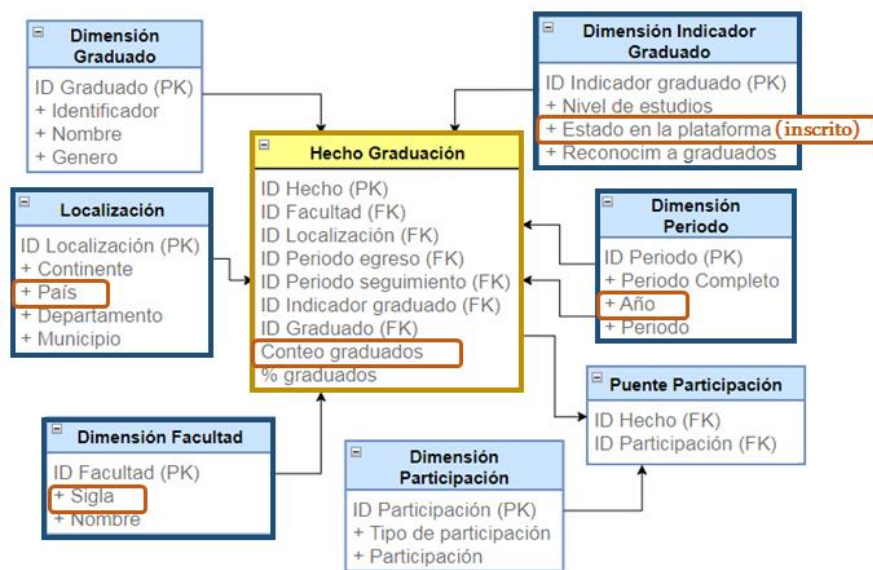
Dimensión Graduado
ID Graduado (PK)
+ Identificador
+ Nombre
+ Genero

Dimensión Indicador Graduado
ID Indicador graduado (PK)
+ Nivel de estudios
+ Estado en la plataforma (inscrito)
+ Reconocim a graduados

Hecho Graduación
ID Hecho (PK)
ID Facultad (FK)
ID Localización (FK)
ID Periodo egreso (FK)
ID Periodo seguimiento (FK)
ID Indicador graduado (FK)
ID Graduado (FK)
Conteo graduados
% graduados

Localización
ID Localización (PK)
+ Continente
+ País
+ Departamento
+ Municipio

Dimensión Periodo
ID Periodo (PK)
+ Periodo Completo
+ Año
+ Periodo

Puente Participación
ID Hecho (FK)
ID Participación (FK)

Dimensión Facultad
ID Facultad (PK)
+ Sigla
+ Nombre

Dimensión Participación
ID Participación (PK)
+ Tipo de participación
+ Participación